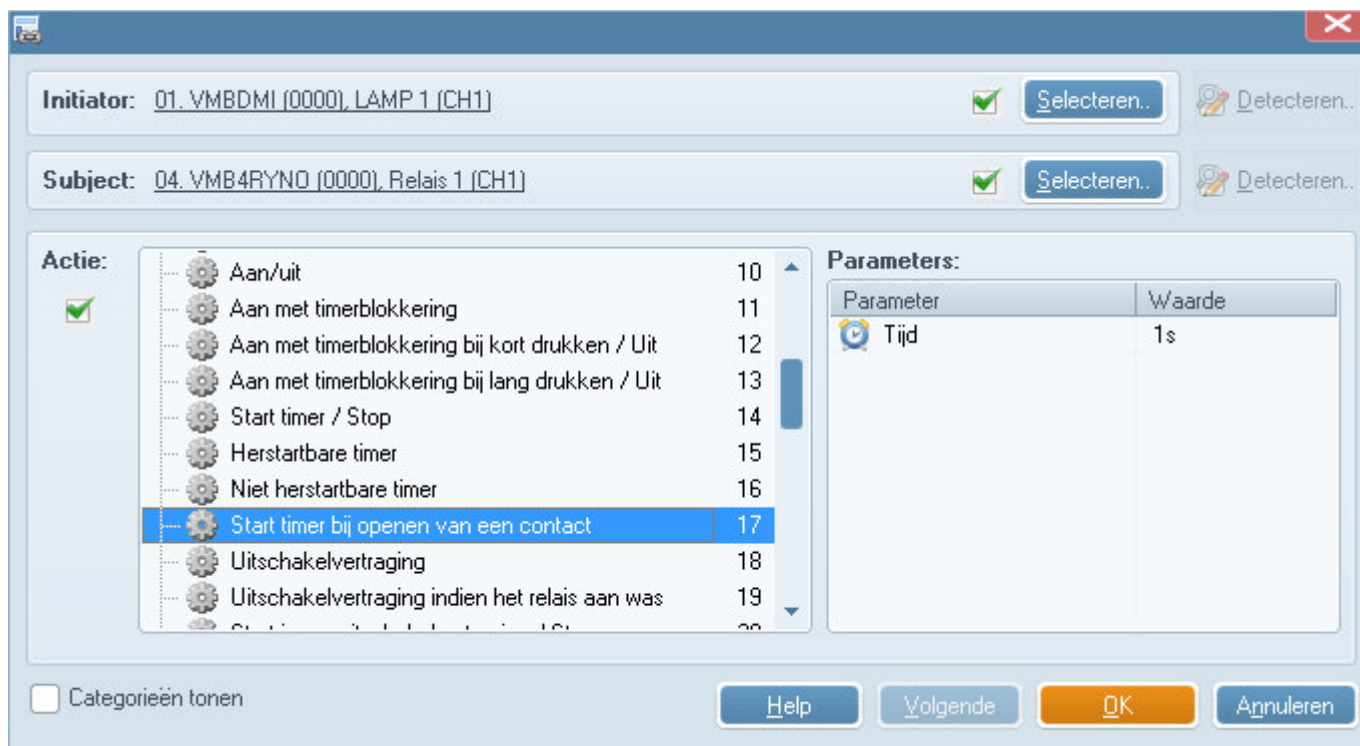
Initiator: 01. VMBDMI (0000), LAMP 1 (CH1)

Selecteren..

Detecteren..

Subject: 04. VMB4RYNO (0000), Relais 1 (CH1)

Selecteren..

Detecteren..

Actie:

| | |
|---|---|
| Aan/uit | 10 |
| Aan met timerblokkering | 11 |
| Aan met timerblokkering bij kort drukken / Uit | 12 |
| Aan met timerblokkering bij lang drukken / Uit | 13 |
| Start timer / Stop | 14 |
| Herstartbare timer | 15 |
| Niet herstartbare timer | 16 |
| Start timer bij openen van een contact | 17 |
| Uitschakelvertraging | 18 |
| Uitschakelvertraging indien het relais aan was | 19 |
| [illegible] | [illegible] |

Parameters:

| Parameter | Waarde |
|---|---|
| Tijd | 1s |

Categorieën tonen

Help

Volgende

OK

Annuleren